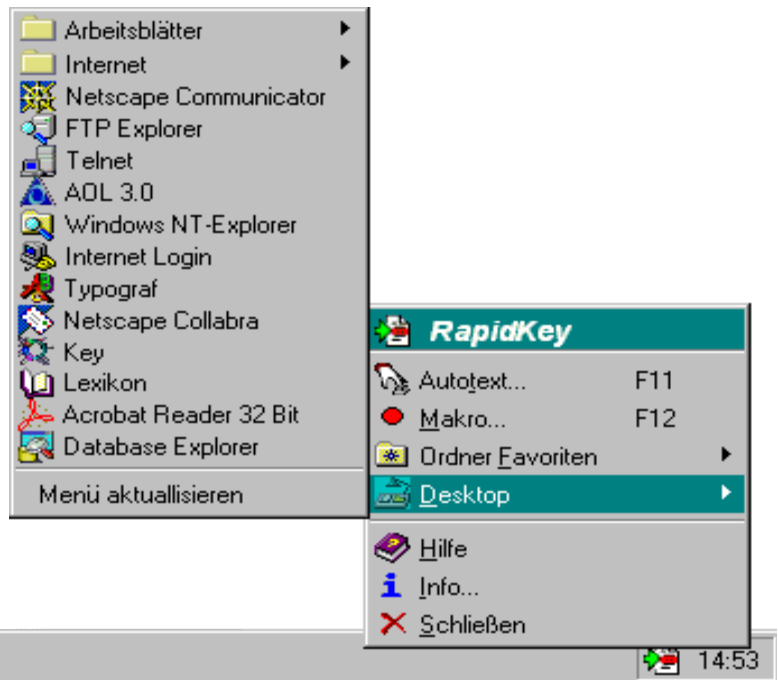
Arbeitsblätter
Internet
Netscape Communicator
FTP Explorer
Telnet
AOL 3.0
Windows NT-Explorer
Internet Login
Typograf
Netscape Collabra
Key
Lexikon
Acrobat Reader 32 Bit
Database Explorer
Menü aktuallisieren

RapidKey
Autotext... F11
Makro... F12
Ordner Favoriten
Desktop
Hilfe
Info...
Schließen

14:53